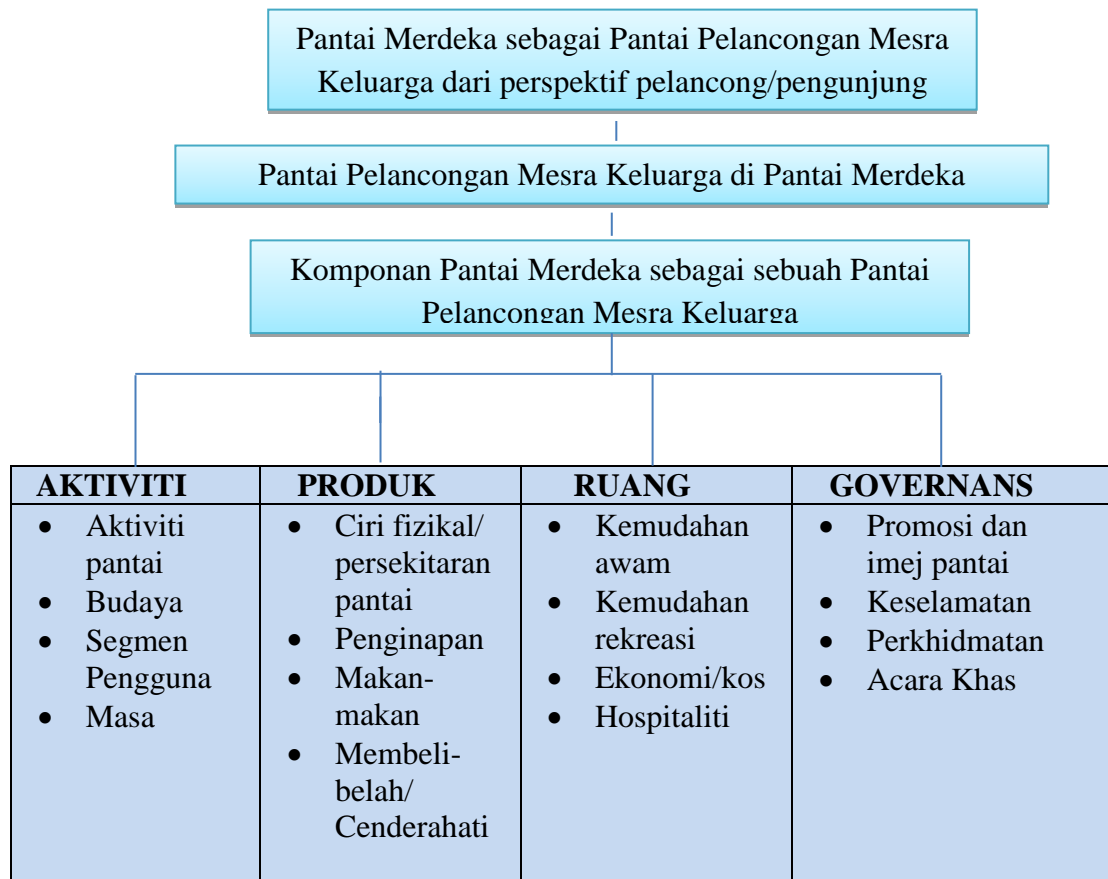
Pantai Merdeka sebagai Pantai Pelancongan Mesra Keluarga dari perspektif pelancong/pengunjung

Pantai Pelancongan Mesra Keluarga di Pantai Merdeka

Komponan Pantai Merdeka sebagai sebuah Pantai Pelancongan Mesra Keluarga

| AKTIVITI | PRODUK | RUANG | GOVERNANS |
|---|---|---|---|
| • Aktiviti pantai<br>• Budaya<br>• Segmen Pengguna<br>• Masa | • Ciri fizikal/ persekitaran pantai<br>• Penginapan<br>• Makan-makan<br>• Membeli-belah/ Cenderahati | • Kemudahan awam<br>• Kemudahan rekreasi<br>• Ekonomi/kos<br>• Hospitaliti | • Promosi dan imej pantai<br>• Keselamatan<br>• Perkhidmatan<br>• Acara Khas |